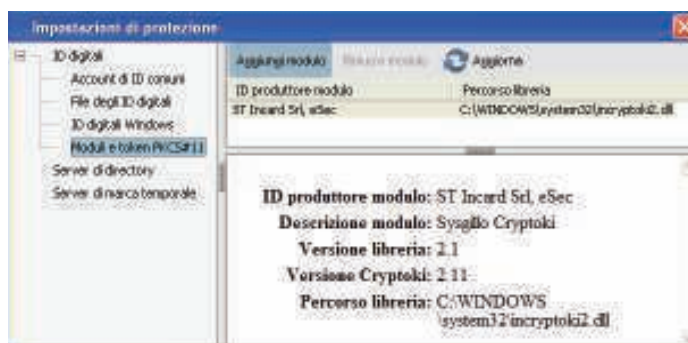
Impostazioni di protezione

ID digitali
Account di ID comuni
File degli ID digitali
ID digitali Windows
Moduli e token PKCS#11
Server di directory
Server di marca temporale

Aggiungi modulo
Rimuovi modulo
Aggiorna

| ID produttore modulo | Percorso libreria |
|---|---|
| ST Incard Srl, eSec | C:\WINDOWS\system32\incryptoki2.dll |

ID produttore modulo: ST Incard Srl, eSec
Descrizione modulo: Sysgillo Cryptoki
Versione libreria: 2.1
Versione Cryptoki: 2.11
Percorso libreria: C:\WINDOWS \system32\incryptoki2.dll